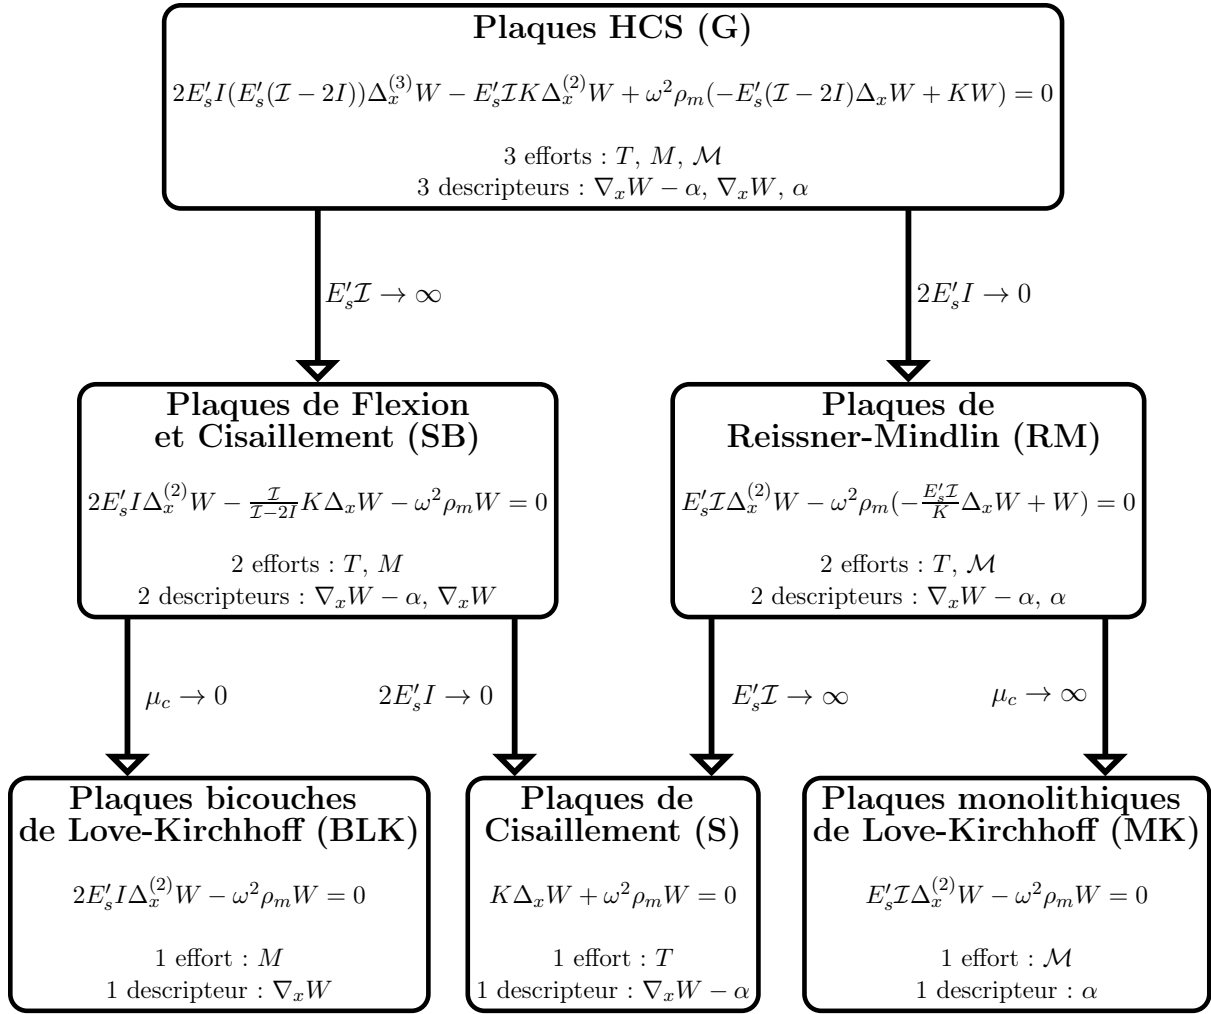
Plaques HCS (G)

$2E'_sI(E'_s(\mathcal{I}-2I))\Delta_x^{(3)}W - E'_s\mathcal{I}K\Delta_x^{(2)}W + \omega^2\rho_m(-E'_s(\mathcal{I}-2I)\Delta_xW + KW) = 0$

3 efforts : $T$, $M$, $\mathcal{M}$
3 descripteurs : $\nabla_xW-\alpha$, $\nabla_xW$, $\alpha$

$E'_s\mathcal{I}\to\infty$

$2E'_sI\to 0$

Plaques de Flexion et Cisaillement (SB)

$2E'_sI\Delta_x^{(2)}W - \frac{\mathcal{I}}{\mathcal{I}-2I}K\Delta_xW - \omega^2\rho_mW = 0$

2 efforts : $T$, $M$
2 descripteurs : $\nabla_xW-\alpha$, $\nabla_xW$

Plaques de Reissner-Mindlin (RM)

$E'_s\mathcal{I}\Delta_x^{(2)}W - \omega^2\rho_m(-\frac{E'_s\mathcal{I}}{K}\Delta_xW + W) = 0$

2 efforts : $T$, $\mathcal{M}$
2 descripteurs : $\nabla_xW-\alpha$, $\alpha$

$\mu_c\to 0$

$2E'_sI\to 0$

$E'_s\mathcal{I}\to\infty$

$\mu_c\to\infty$

Plaques bicouches de Love-Kirchhoff (BLK)

$2E'_sI\Delta_x^{(2)}W - \omega^2\rho_mW = 0$

1 effort : $M$
1 descripteur : $\nabla_xW$

Plaques de Cisaillement (S)

$K\Delta_xW + \omega^2\rho_mW = 0$

1 effort : $T$
1 descripteur : $\nabla_xW-\alpha$

Plaques monolithiques de Love-Kirchhoff (MK)

$E'_s\mathcal{I}\Delta_x^{(2)}W - \omega^2\rho_mW = 0$

1 effort : $\mathcal{M}$
1 descripteur : $\alpha$